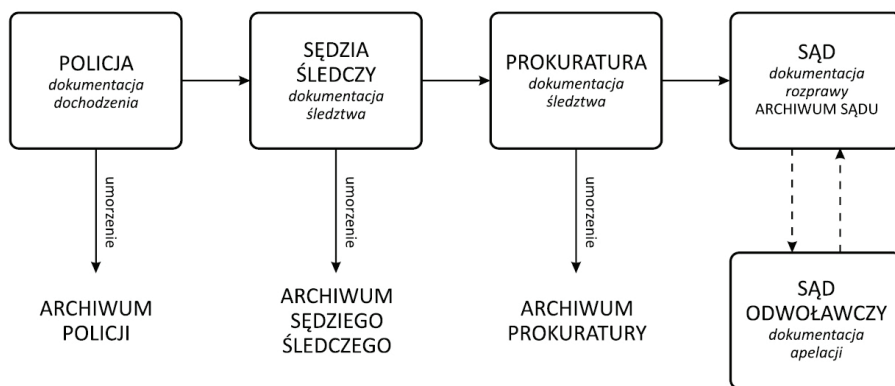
POLICJA
*dokumentacja dochodzenia*

SĘDZIA ŚLEDCZY
*dokumentacja śledztwa*

PROKURATURA
*dokumentacja śledztwa*

SĄD
*dokumentacja rozprawy*
ARCHIWUM SĄDU

umorzenie

ARCHIWUM POLICJI

umorzenie

ARCHIWUM SĘDZIEGO ŚLEDCZEGO

umorzenie

ARCHIWUM PROKURATURY

SĄD ODWOŁAWCZY
*dokumentacja apelacji*